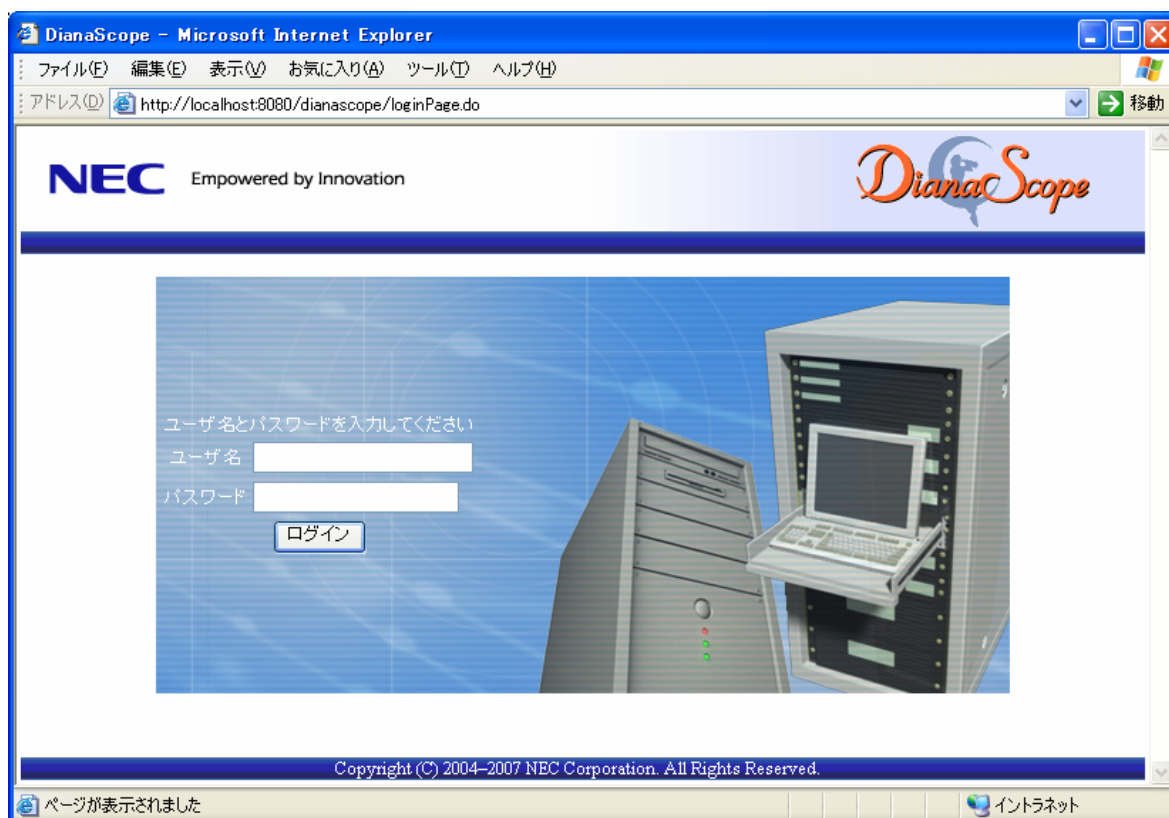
DianaScope - Microsoft Internet Explorer

ファイル(F) 編集(E) 表示(V) お気に入り(A) ツール(T) ヘルプ(H)

アドレス(D) http://localhost:8080/dianascope/loginPage.do

移動

NEC Empowered by Innovation

DianaScope

ユーザ名とパスワードを入力してください

ユーザ名

パスワード

ログイン

Copyright (C) 2004-2007 NEC Corporation. All Rights Reserved.

ページが表示されました

イントラネット